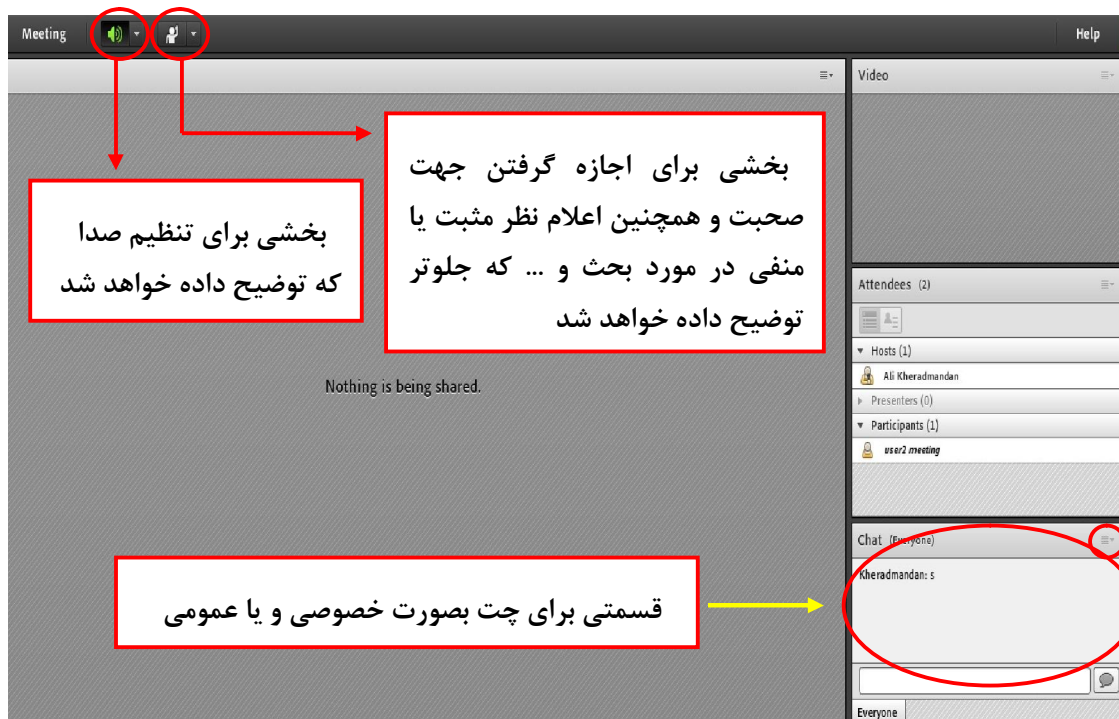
Meeting

Help

Video

بخشی برای اجازه گرفتن جهت صحبت و همچنین اعلام نظر مثبت یا منفی در مورد بحث و ... که جلوتر توضیح داده خواهد شد

بخشی برای تنظیم صدا که توضیح داده خواهد شد

Nothing is being shared.

Attendees (2)

Hosts (1)

Ali Kheradmandan

Presenters (0)

Participants (1)

user2 meeting

Chat (Everyone)

Kheradmandan: s

قسمتی برای چت بصورت خصوصی و یا عمومی

Everyone